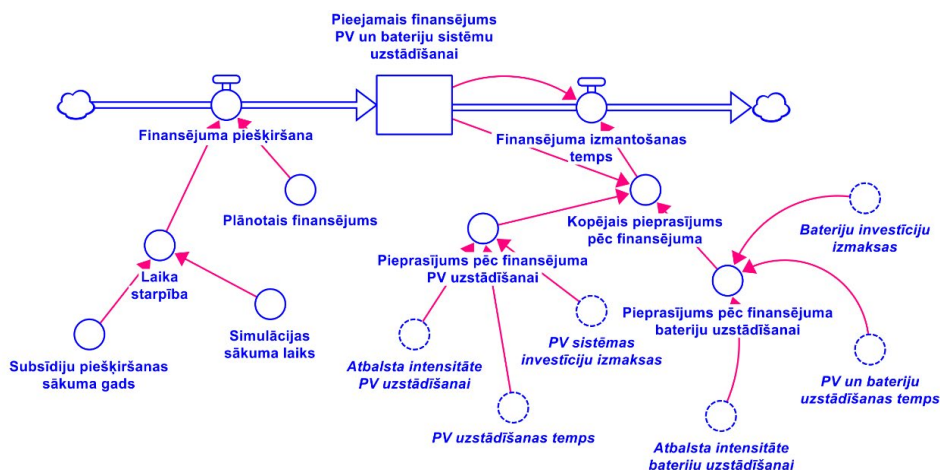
Pieejamais finansējums PV un bateriju sistēmu uzstādīšanai

Finansējuma piešķiršana

Finansējuma izmantošanas temps

Plānotais finansējums

Kopējais pieprasījums pēc finansējuma

Bateriju investīciju izmaksas

Laika starpība

Pieprasījums pēc finansējuma PV uzstādīšanai

Simulācijas sākuma laiks

Pieprasījums pēc finansējuma bateriju uzstādīšanai

PV sistēmas investīciju izmaksas

Subsīdiju piešķiršanas sākuma gads

Atbalsta intensitāte PV uzstādīšanai

PV un bateriju uzstādīšanas temps

PV uzstādīšanas temps

Atbalsta intensitāte bateriju uzstādīšanai